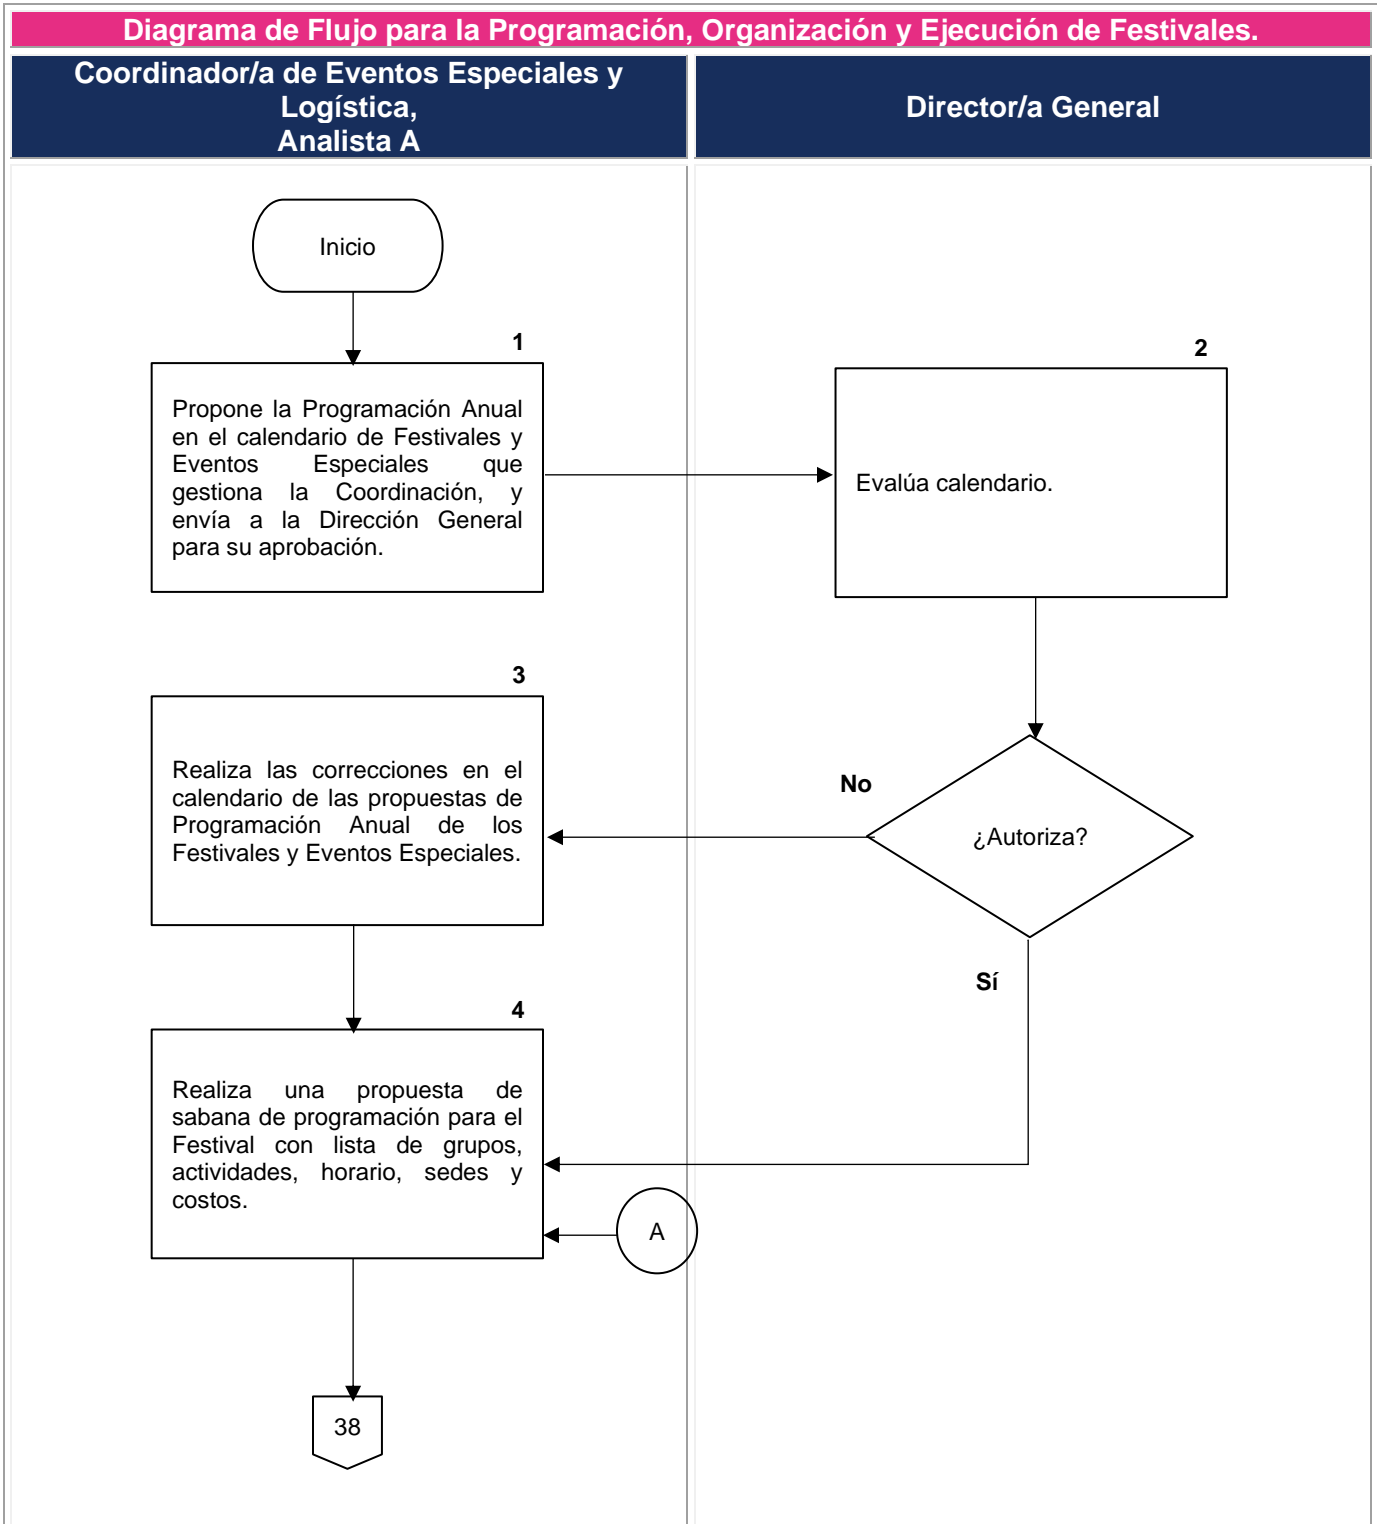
Diagrama de Flujo para la Programación, Organización y Ejecución de Festivales.

Coordinador/a de Eventos Especiales y Logística, Analista A

Director/a General

Inicio

1

Propone la Programación Anual en el calendario de Festivales y Eventos Especiales que gestiona la Coordinación, y envía a la Dirección General para su aprobación.

2

Evalúa calendario.

3

Realiza las correcciones en el calendario de las propuestas de Programación Anual de los Festivales y Eventos Especiales.

No

¿Autoriza?

Sí

4

Realiza una propuesta de sabana de programación para el Festival con lista de grupos, actividades, horario, sedes y costos.

A

38